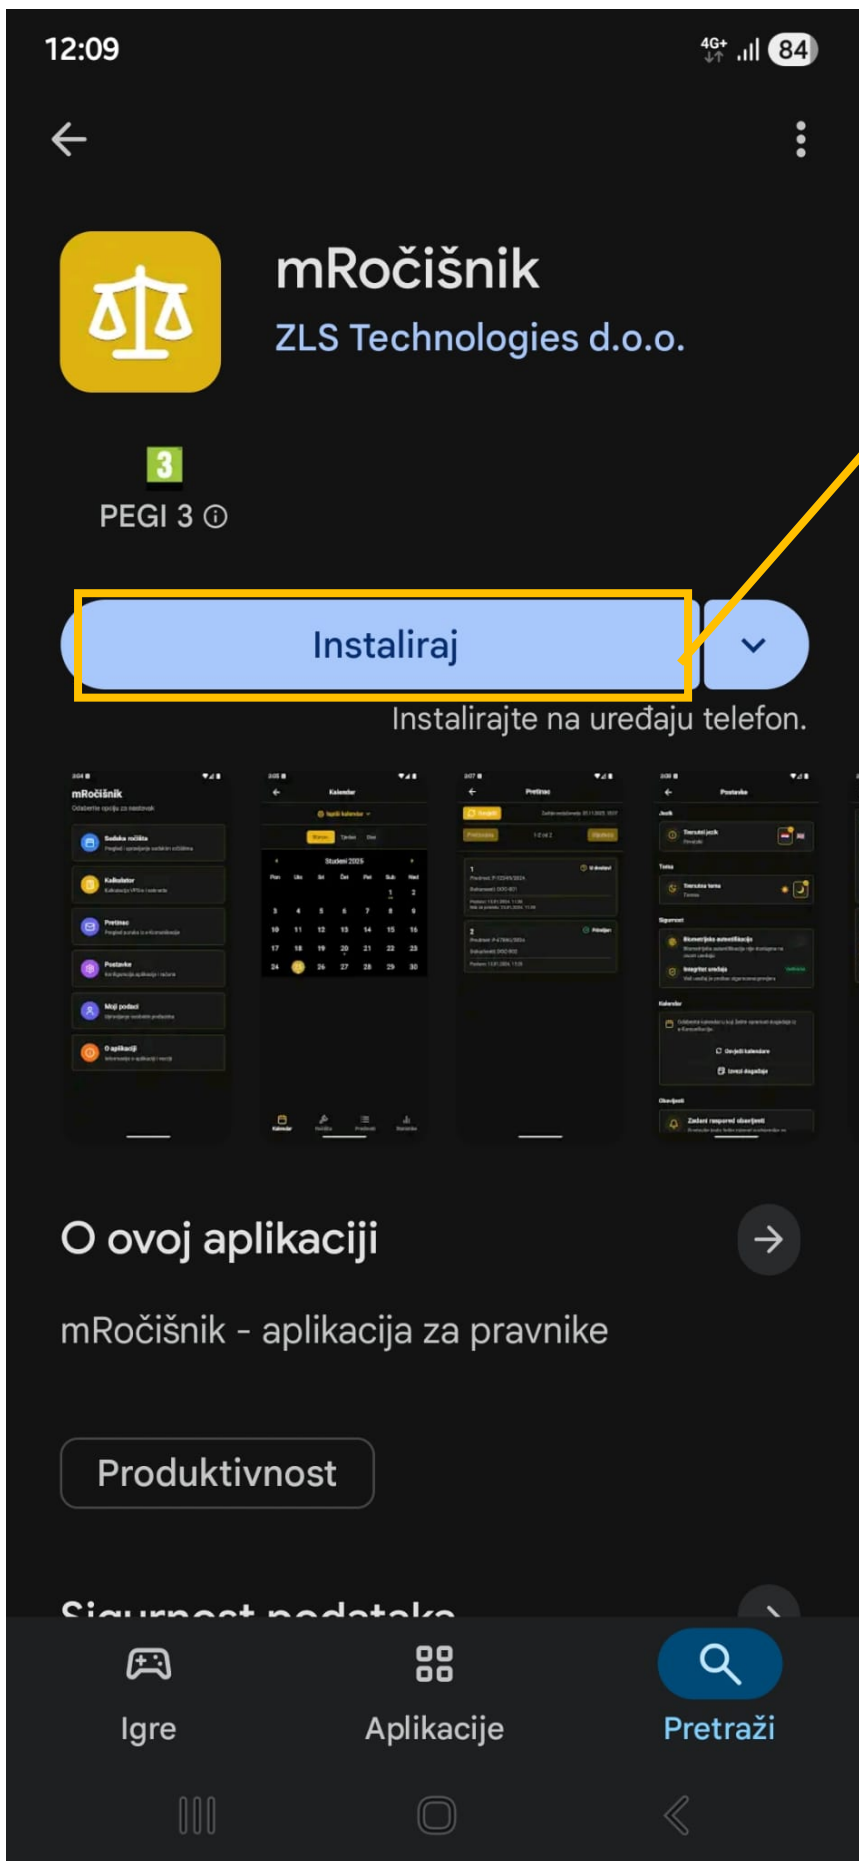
12:09

4G+ 84

mRočišnik
ZLS Technologies d.o.o.

3
PEGI 3

Instaliraj

Instalirajte na uređaju telefon.

O ovoj aplikaciji

mRočišnik - aplikacija za pravnike

Produktivnost

Sigurnost podataka

Igre
Aplikacije
Pretraži